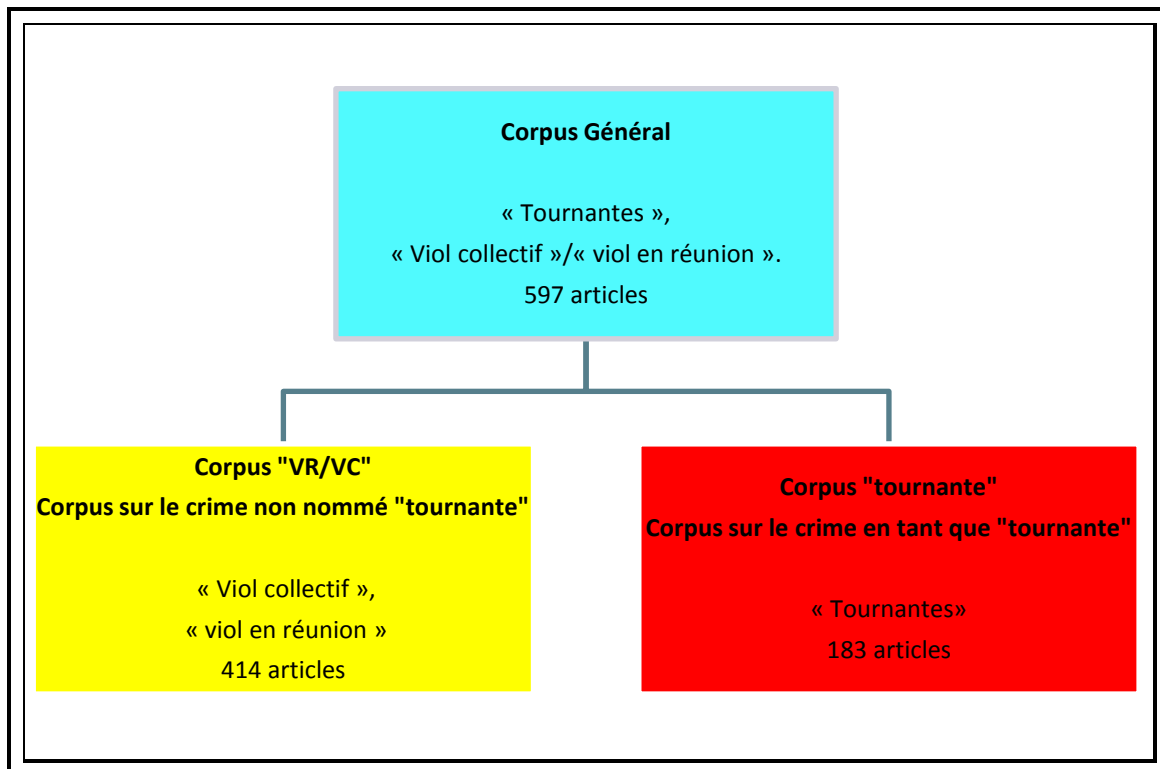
**Corpus Général**

« Tournantes »,
« Viol collectif »/« viol en réunion ».
597 articles

**Corpus "VR/VC"**
**Corpus sur le crime non nommé "tournante"**

« Viol collectif »,
« viol en réunion »
414 articles

**Corpus "tournante"**
**Corpus sur le crime en tant que "tournante"**

« Tournantes»
183 articles